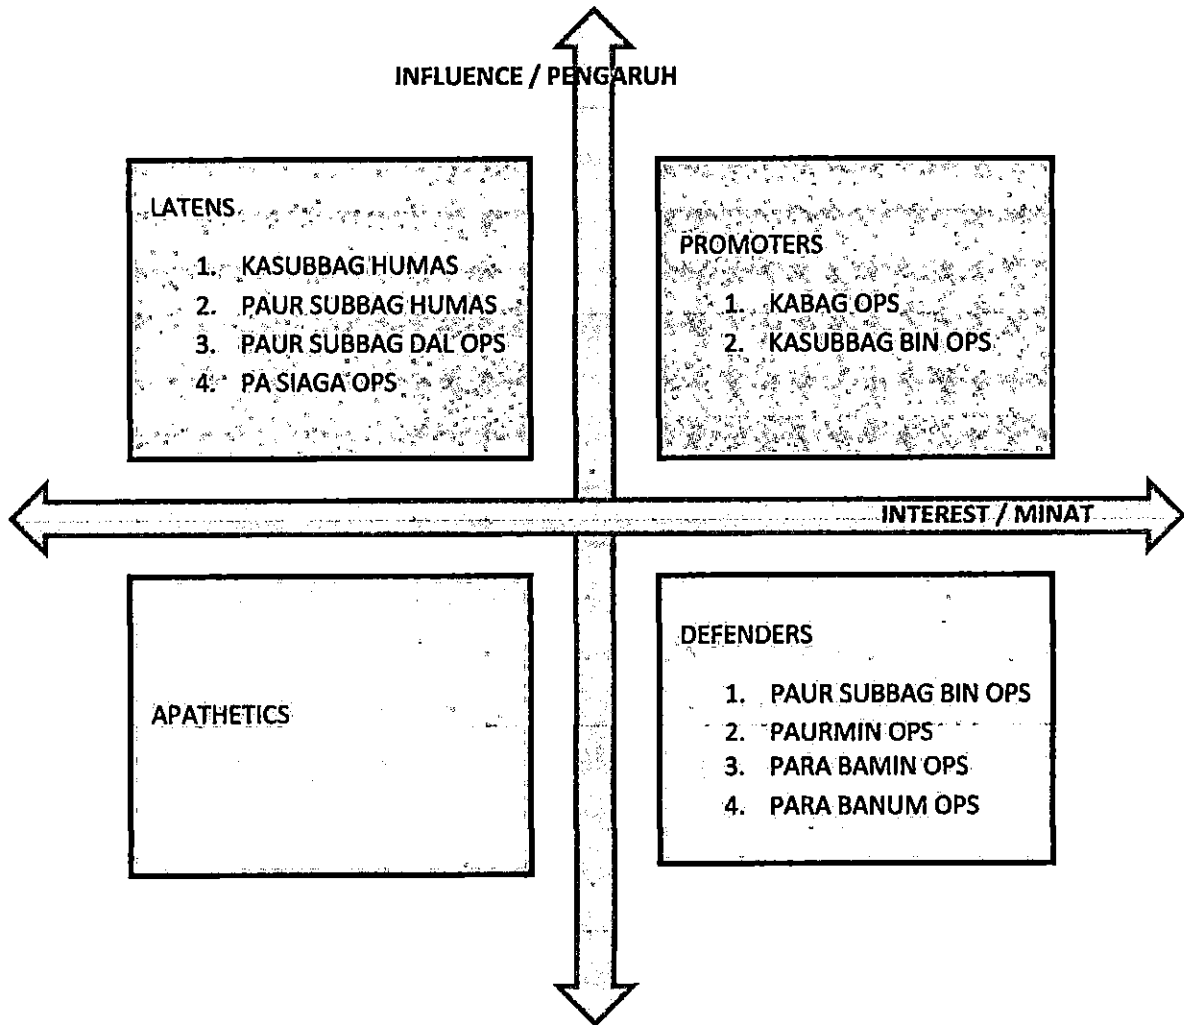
INFLUENCE / PENGARUH

LATENS

1. KASUBBAG HUMAS
2. PAUR SUBBAG HUMAS
3. PAUR SUBBAG DAL OPS
4. PA SIAGA OPS

PROMOTERS

1. KABAG OPS
2. KASUBBAG BIN OPS

INTEREST / MINAT

APATHETICS

DEFENDERS

1. PAUR SUBBAG BIN OPS
2. PAURMIN OPS
3. PARA BAMIN OPS
4. PARA BANUM OPS